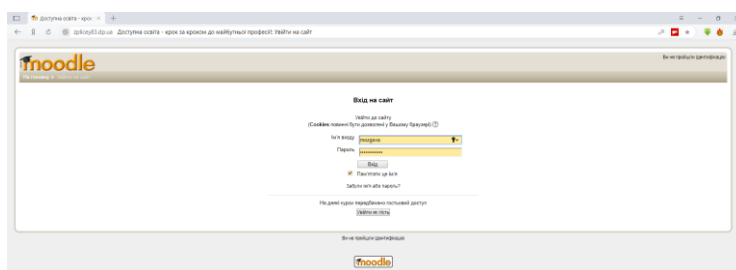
Доступна освіта - крок ×
zplicey83.dp.ua Доступна освіта - крок за кроком до майбутньої професії: Увійти на сайт

moodle
Ви не пройшли ідентифікацію
На головну » Увійти на сайт

Вхід на сайт

Увійти до сайту
(Cookies повинні бути дозволені у Вашому браузері)

Ім'я входу: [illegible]
Пароль: ••••••••••

Вхід

Пам'ятати ця ім'я

Забули ім'я або пароль?

На деякі курси передбачено гостьовий доступ
Увійти як гість

Ви не пройшли ідентифікацію

moodle